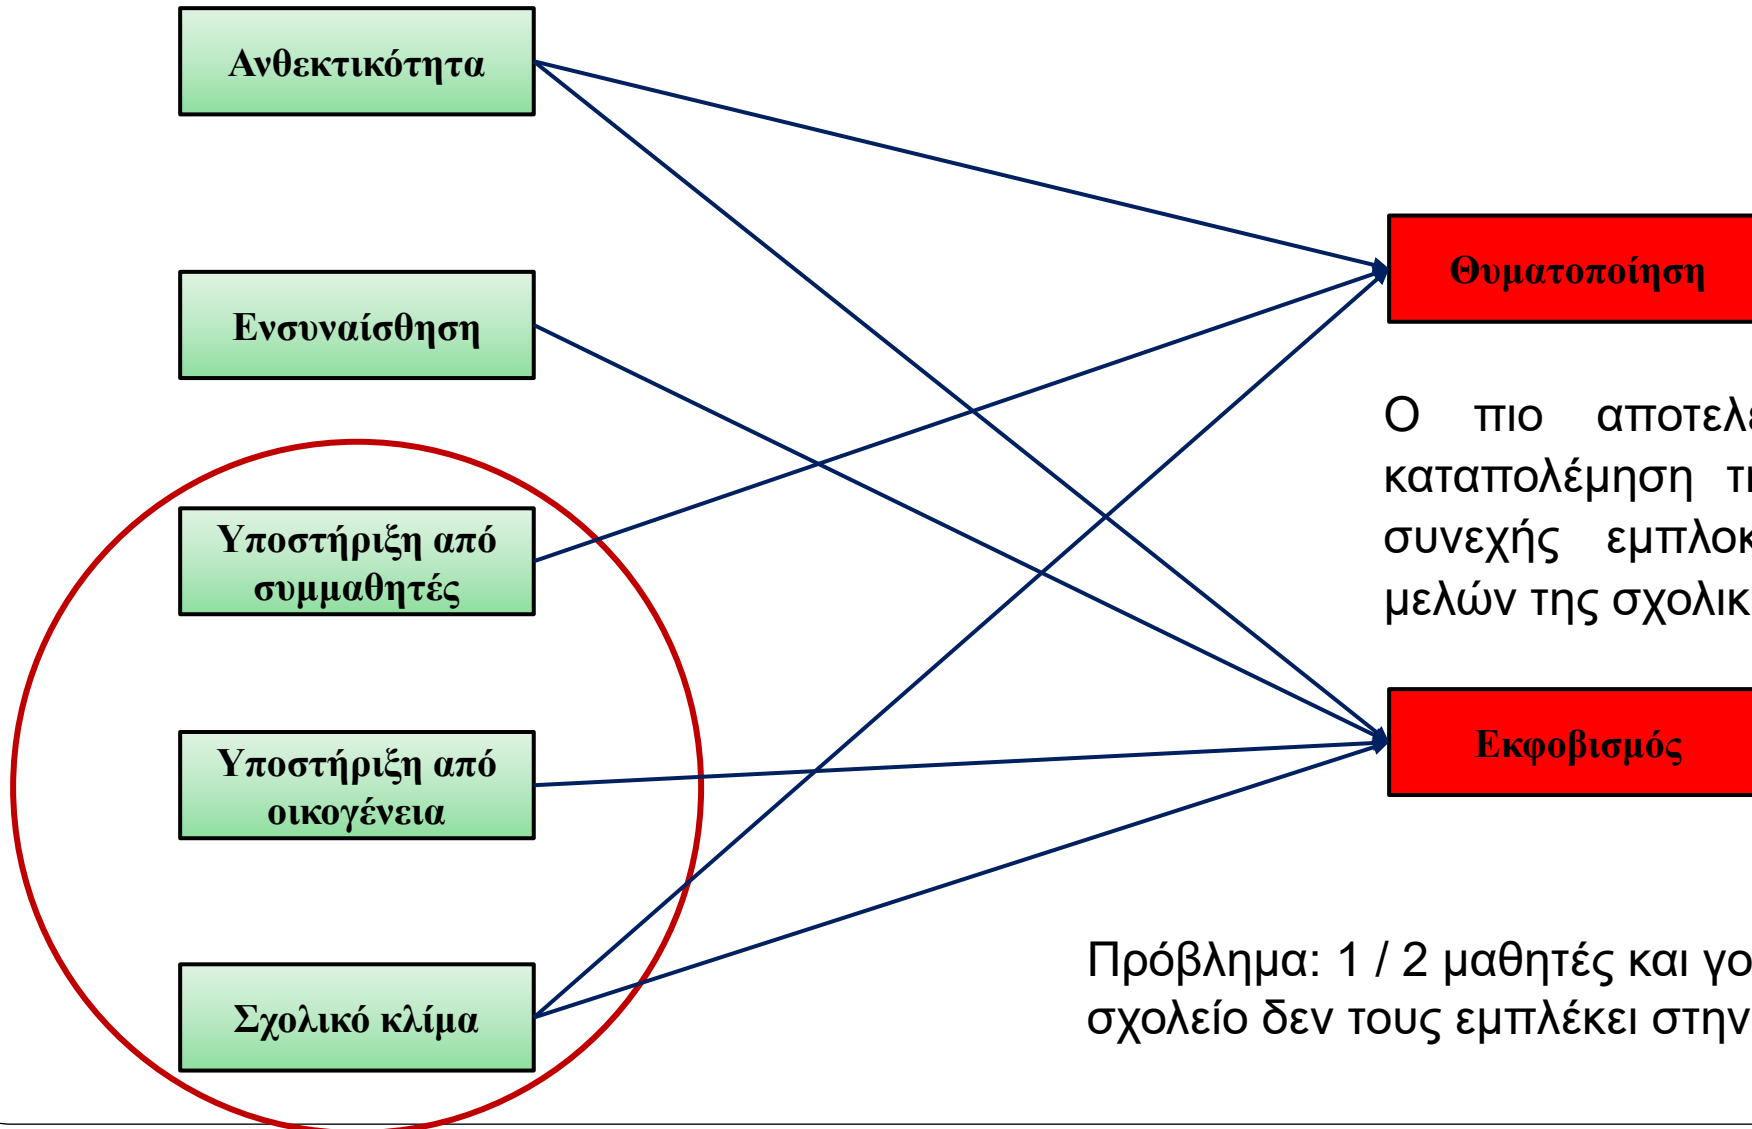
Ανθεκτικότητα

Ενσυναίσθηση

Υποστήριξη από συμμαθητές

Υποστήριξη από οικογένεια

Σχολικό κλίμα

Θυματοποίηση

Ο πιο αποτελ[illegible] καταπολέμηση τ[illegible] συνεχής εμπλοκ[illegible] μελών της σχολικ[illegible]

Εκφοβισμός

Πρόβλημα: 1 / 2 μαθητές και γο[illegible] σχολείο δεν τους εμπλέκει στην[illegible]